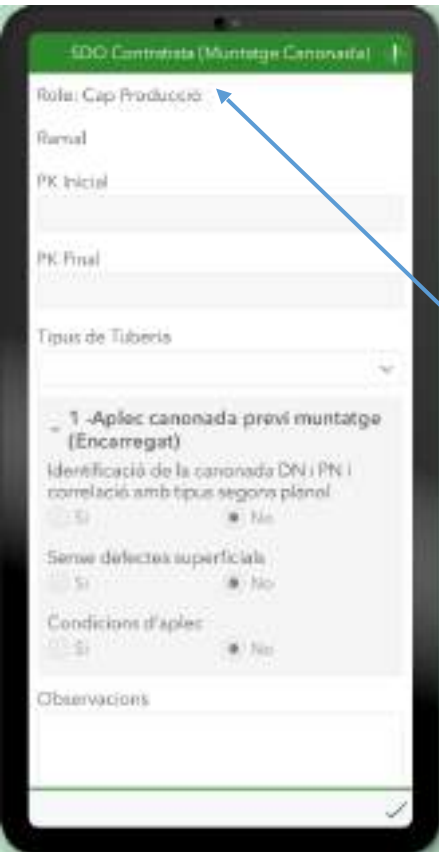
SDO Contratista (Muntatge Canonada)

Role: Cap Producció

Ramal

PK Inicial

PK Final

Tipus de Tuberia

1 -Aplec canonada previ muntatge (Encarregat)

Identificació de la canonada DN i PN i correlació amb tipus segons planol

Si

No

Sense defectes superficials

Si

No

Condicions d'aplec

Si

No

Observacions